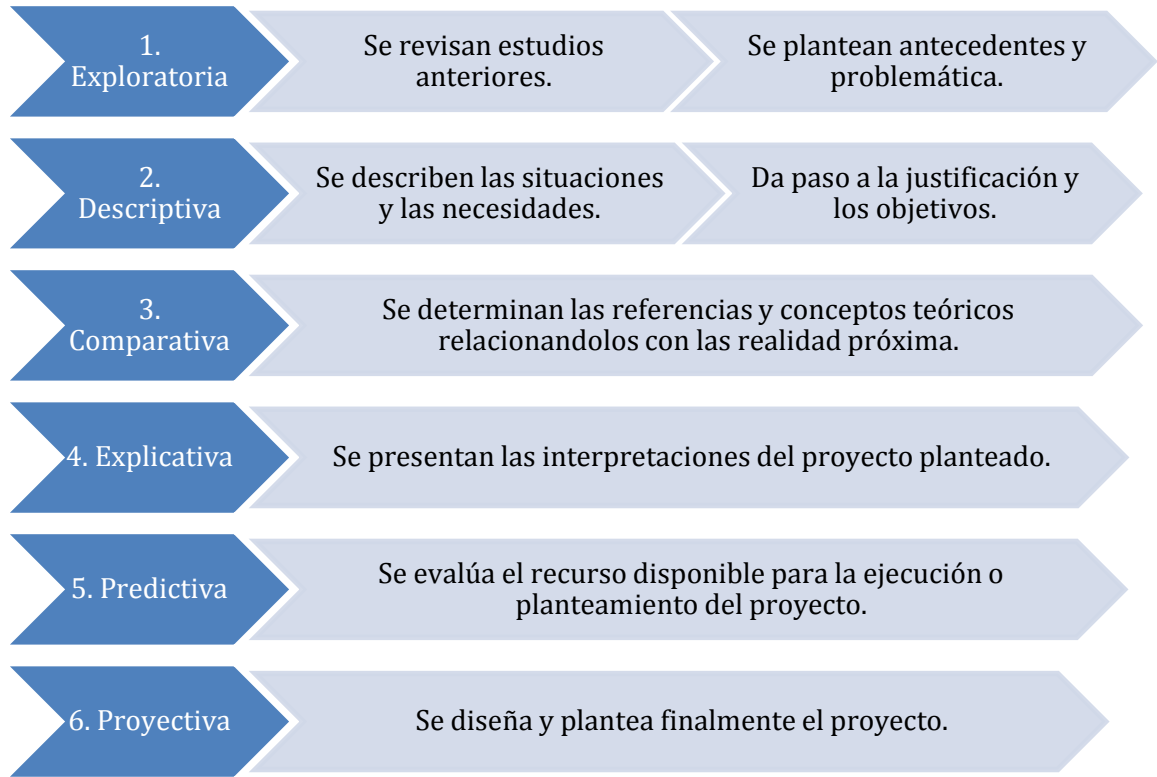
1. Exploratoria

Se revisan estudios anteriores.

Se plantean antecedentes y problemática.

2. Descriptiva

Se describen las situaciones y las necesidades.

Da paso a la justificación y los objetivos.

3. Comparativa

Se determinan las referencias y conceptos teóricos relacionandolos con las realidad próxima.

4. Explicativa

Se presentan las interpretaciones del proyecto planteado.

5. Predictiva

Se evalúa el recurso disponible para la ejecución o planteamiento del proyecto.

6. Proyectiva

Se diseña y plantea finalmente el proyecto.